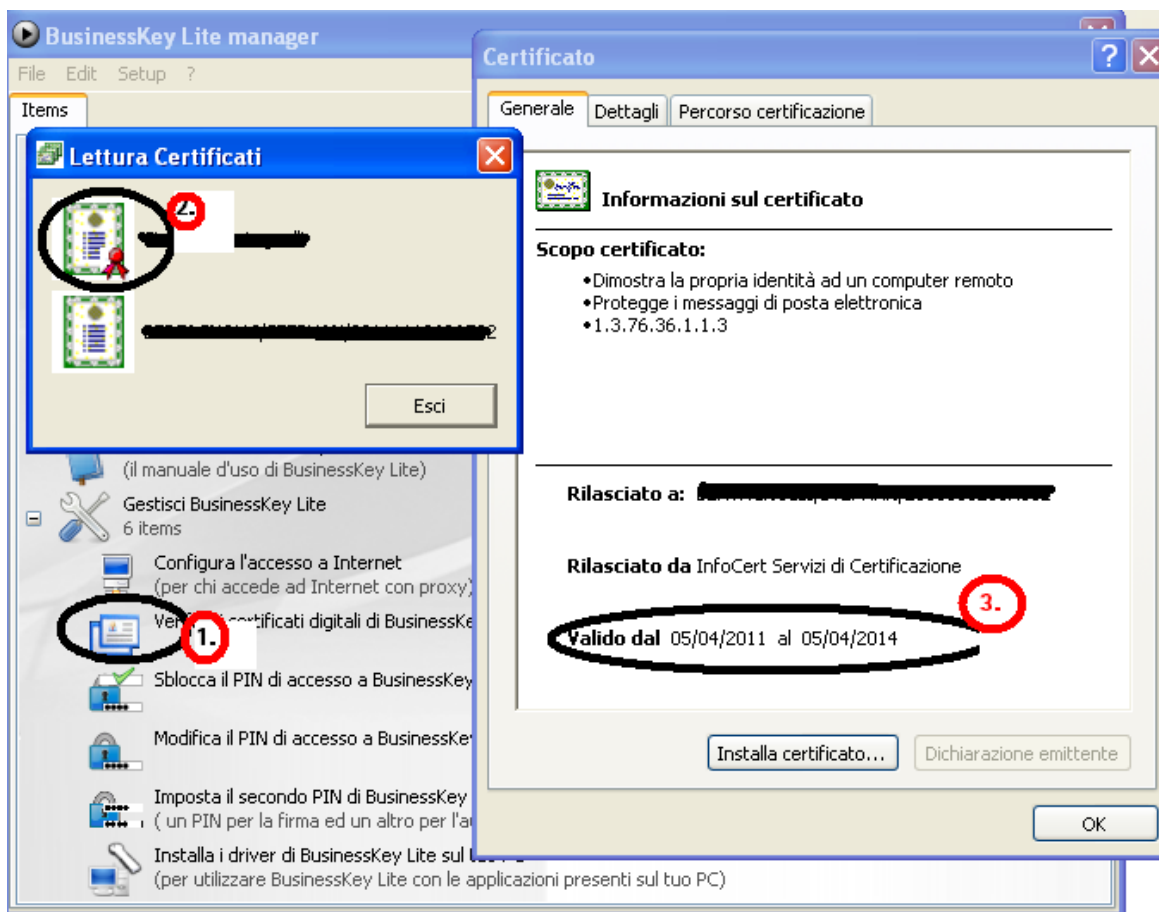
BusinessKey Lite manager

File Edit Setup ?

Items

Lettura Certificati

2.

Esci

(il manuale d'uso di BusinessKey Lite)

Gestisci BusinessKey Lite
6 items

Configura l'accesso a Internet
(per chi accede ad Internet con proxy)

Ver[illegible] certificati digitali di BusinessKe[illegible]

1.

Sblocca il PIN di accesso a BusinessKey

Modifica il PIN di accesso a BusinessKe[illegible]

Imposta il secondo PIN di BusinessKey
( un PIN per la firma ed un altro per l'a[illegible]

Installa i driver di BusinessKey Lite sul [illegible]
(per utilizzare BusinessKey Lite con le applicazioni presenti sul tuo PC)

Certificato

Generale | Dettagli | Percorso certificazione

Informazioni sul certificato

Scopo certificato:

•Dimostra la propria identità ad un computer remoto
•Protegge i messaggi di posta elettronica
•1.3.76.36.1.1.3

Rilasciato a: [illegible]

Rilasciato da InfoCert Servizi di Certificazione

3.

Valido dal 05/04/2011 al 05/04/2014

Installa certificato... | Dichiarazione emittente

OK